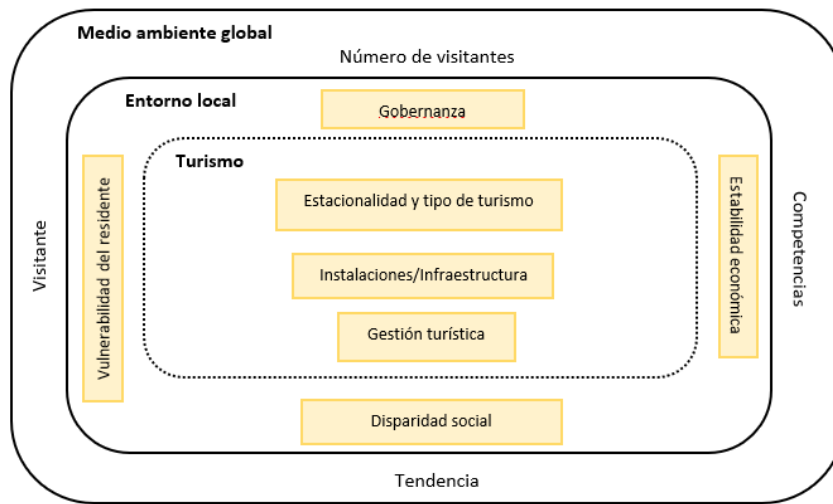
Medio ambiente global

Número de visitantes

Entorno local

Gobernanza

Turismo

Estacionalidad y tipo de turismo

Instalaciones/Infraestructura

Gestión turística

Disparidad social

Tendencia

Visitante

Vulnerabilidad del residente

Estabilidad económica

Competencias